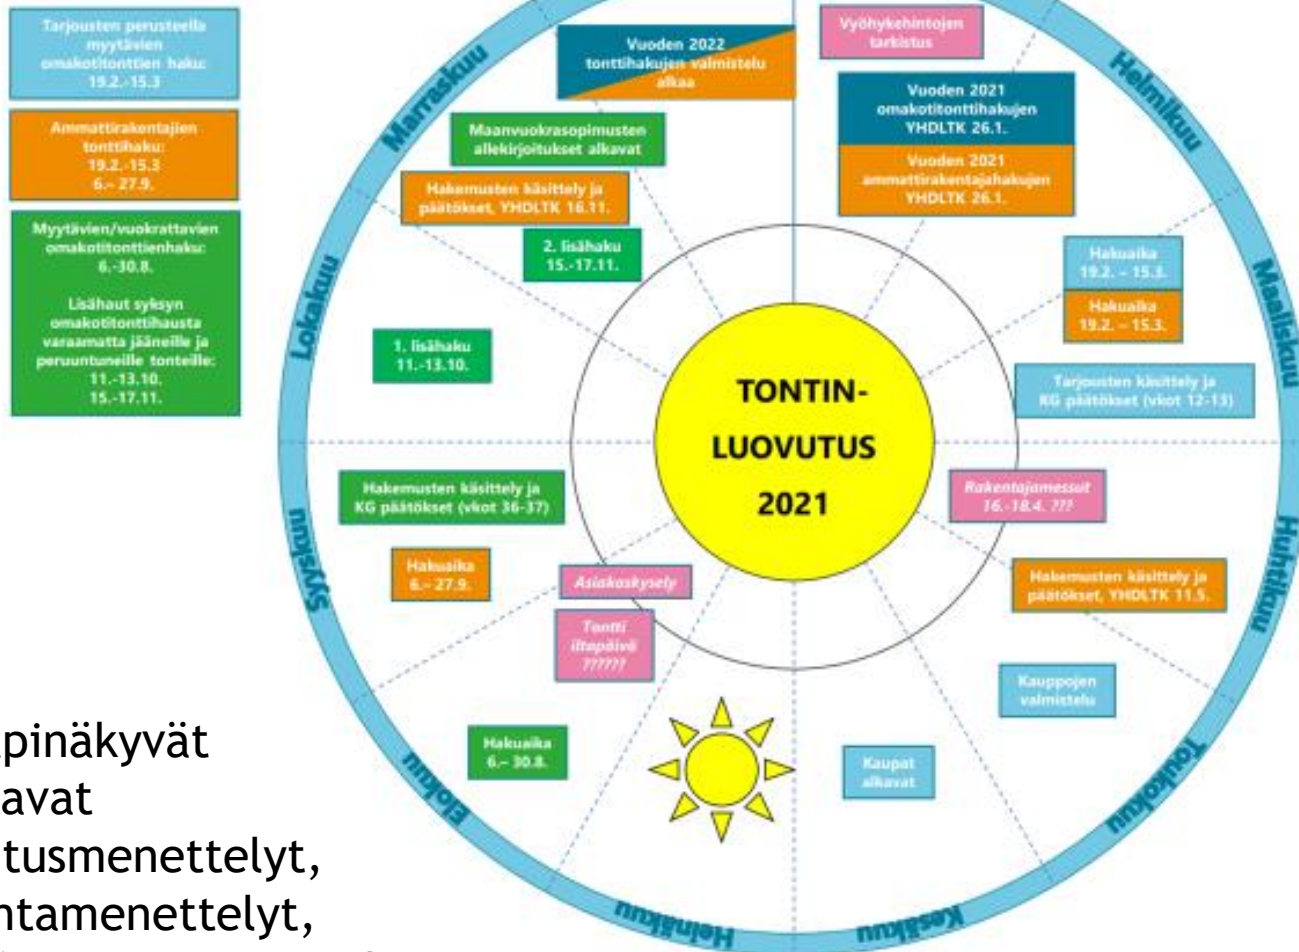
Tarjousten perusteella myytävien omakotitonttien haku: 19.2.-15.3

Ammattirakentajien tonttihaku: 19.2.-15.3 6.- 27.9.

Myytävien/vuokrattavien omakotitonttienhaku: 6.-30.8.

Lisähaut syksyn omakotitonttihausta varaamatta jääneille ja peruuntuneille tonteille: 11.-13.10. 15.-17.11.

pinäkyvät
avat
tusmenettelyt,
ntamenettelyt,

Vuoden 2022 tonttihakujen valmistelu alkaa

Vyöhykehintojen tarkistus

Marraskuu

Helmikuu

Vuoden 2021 omakotitonttihakujen YHDLTK 26.1.

Vuoden 2021 ammattirakentajahakujen YHDLTK 26.1.

Maanvuokrasopimusten allekirjoitukset alkavat

Hakemusten käsittely ja päätökset, YHDLTK 16.11.

2. lisähaku 15.-17.11.

Hakuaika 19.2. – 15.3.

Hakuaika 19.2. – 15.3.

Maaliskuu

Lokakuu

1. lisähaku 11.-13.10.

TONTIN-LUOVUTUS 2021

Tarjousten käsittely ja KG päätökset (vkot 12-13)

Hakemusten käsittely ja KG päätökset (vkot 36-37)

Rakentajamessut 16.-18.4. ???

Syyskuu

Huhtikuu

Hakuaika 6.– 27.9.

Asiakaskysely

Hakemusten käsittely ja päätökset, YHDLTK 11.5.

Tontti iltapäivä ??????

Kauppojen valmistelu

Hakuaika 6.– 30.8.

Kaupat alkavat

Elokuu

Toukokuu

Heinäkuu

Kesäkuu